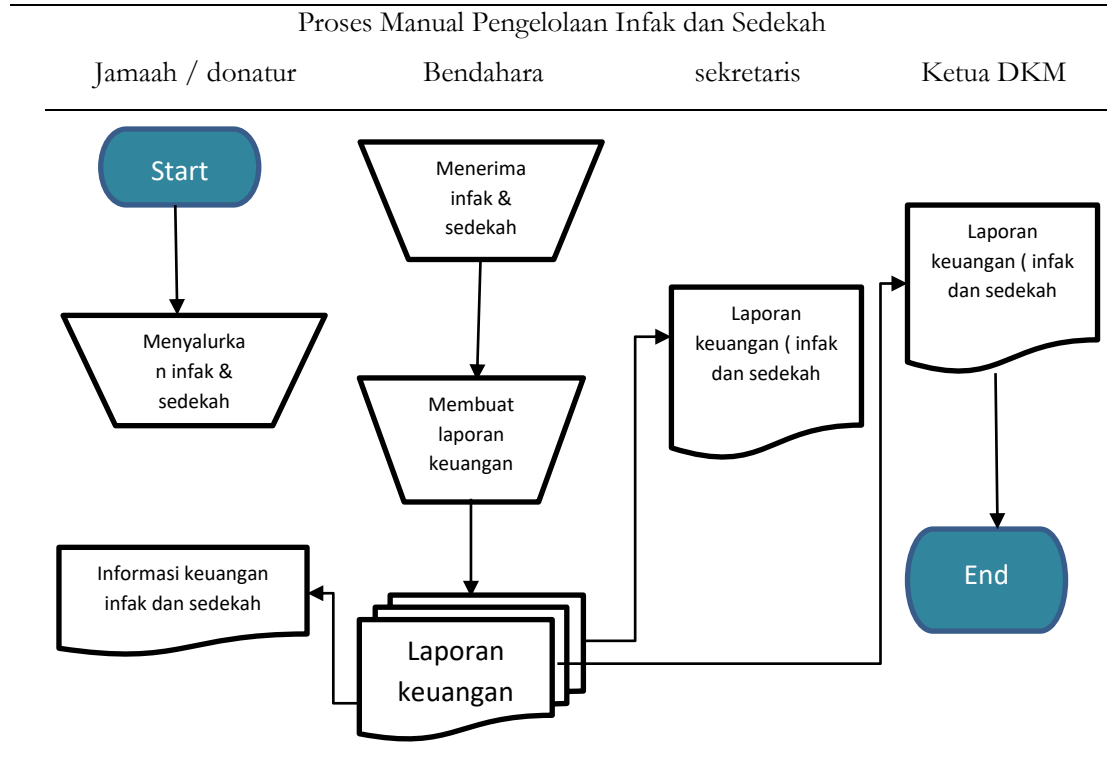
Proses Manual Pengelolaan Infak dan Sedekah

| Jamaah / donatur | Bendahara | sekretaris | Ketua DKM |
|---|---|---|---|

Start

Menyalurkan infak & sedekah

Informasi keuangan infak dan sedekah

Menerima infak & sedekah

Membuat laporan keuangan

Laporan keuangan

Laporan keuangan ( infak dan sedekah

Laporan keuangan ( infak dan sedekah

End